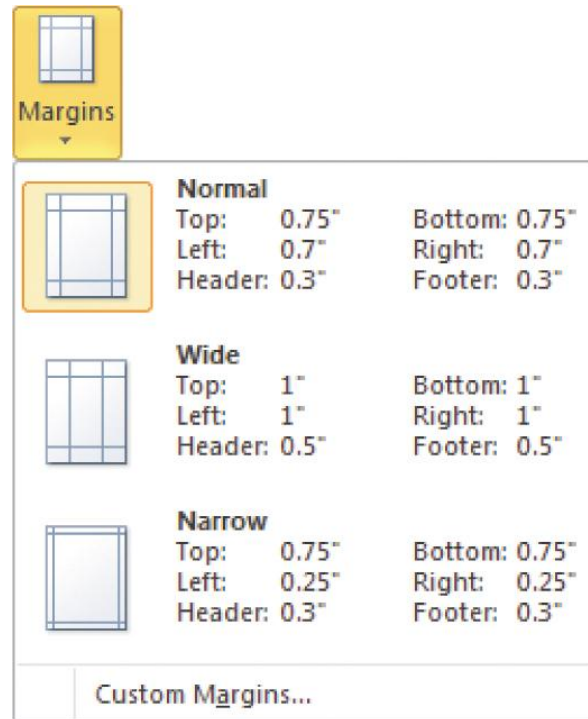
Margins

Normal
Top: 0.75" Bottom: 0.75"
Left: 0.7" Right: 0.7"
Header: 0.3" Footer: 0.3"

Wide
Top: 1" Bottom: 1"
Left: 1" Right: 1"
Header: 0.5" Footer: 0.5"

Narrow
Top: 0.75" Bottom: 0.75"
Left: 0.25" Right: 0.25"
Header: 0.3" Footer: 0.3"

Custom Margins...